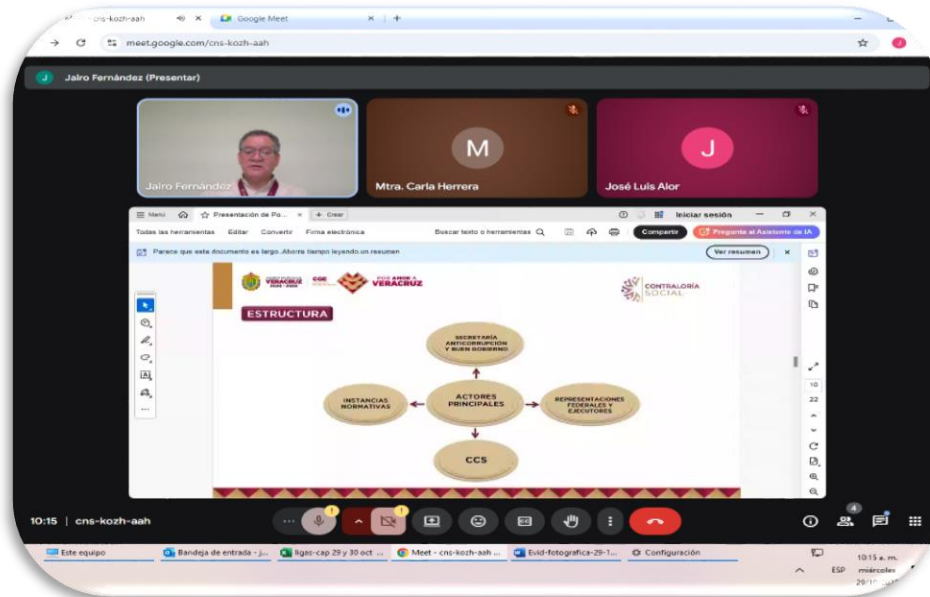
cns-kozh-aah × Google Meet × +

meet.google.com/cns-kozh-aah

J Jairo Fernández (Presentar)

Jairo Fernández

M
Mtra. Carla Herrera

J
José Luis Alor

Menú Presentación de Po... × + Crear Iniciar sesión

Todas las herramientas Editar Convertir Firma electrónica Buscar texto o herramientas Compartir Pregunta al Asistente de IA

Parece que este documento es largo. Ahorra tiempo leyendo un resumen Ver resumen

VERACRUZ CGE POR AMOR A VERACRUZ

CONTRALORÍA SOCIAL

ESTRUCTURA

SECRETARÍA ANTICORRUPCIÓN Y BUEN GOBIERNO

INSTANCIAS NORMATIVAS

ACTORES PRINCIPALES

REPRESENTACIONES FEDERALES Y EJECUTORES

CCS

10
22

10:15 | cns-kozh-aah

4

Este equipo Bandeja de entrada - J... ligas-cap 29 y 30 oct ... Meet - cns-kozh-aah ... Evid-fotografica-29-1... Configuración

ESP 10:15 a. m. miércoles 29/10/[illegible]